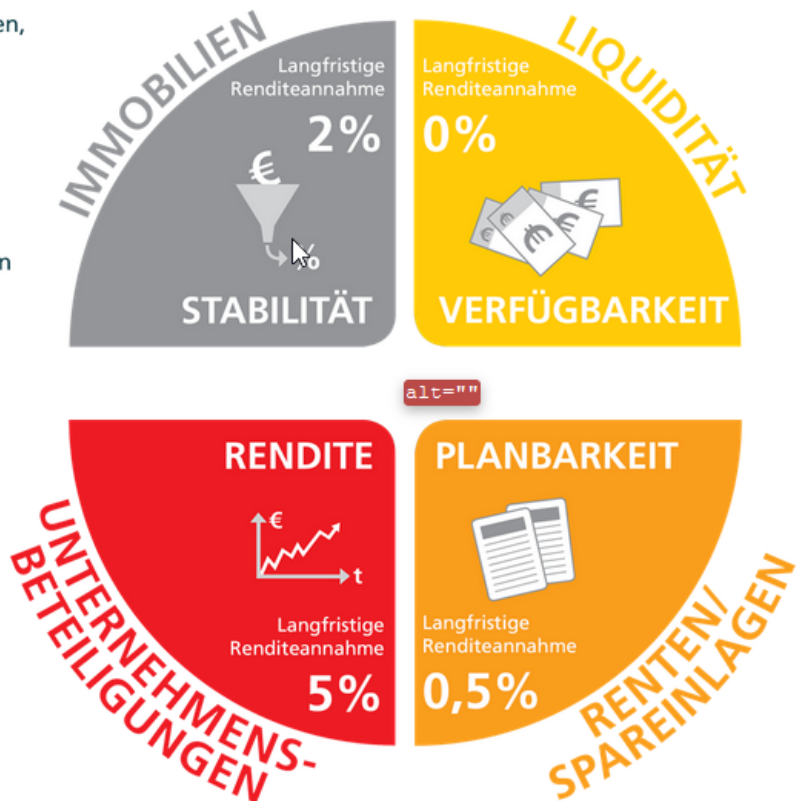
en,

n

IMMOBILIEN

Langfristige Renditeannahme

2%

€

%

STABILITÄT

LIQUIDITÄT

Langfristige Renditeannahme

0%

€

€

€

VERFÜGBARKEIT

alt=""

RENDITE

€

t

Langfristige Renditeannahme

5%

UNTERNEHMENS-BETEILIGUNGEN

PLANBARKEIT

Langfristige Renditeannahme

0,5%

RENTEN/SPAREINLAGEN